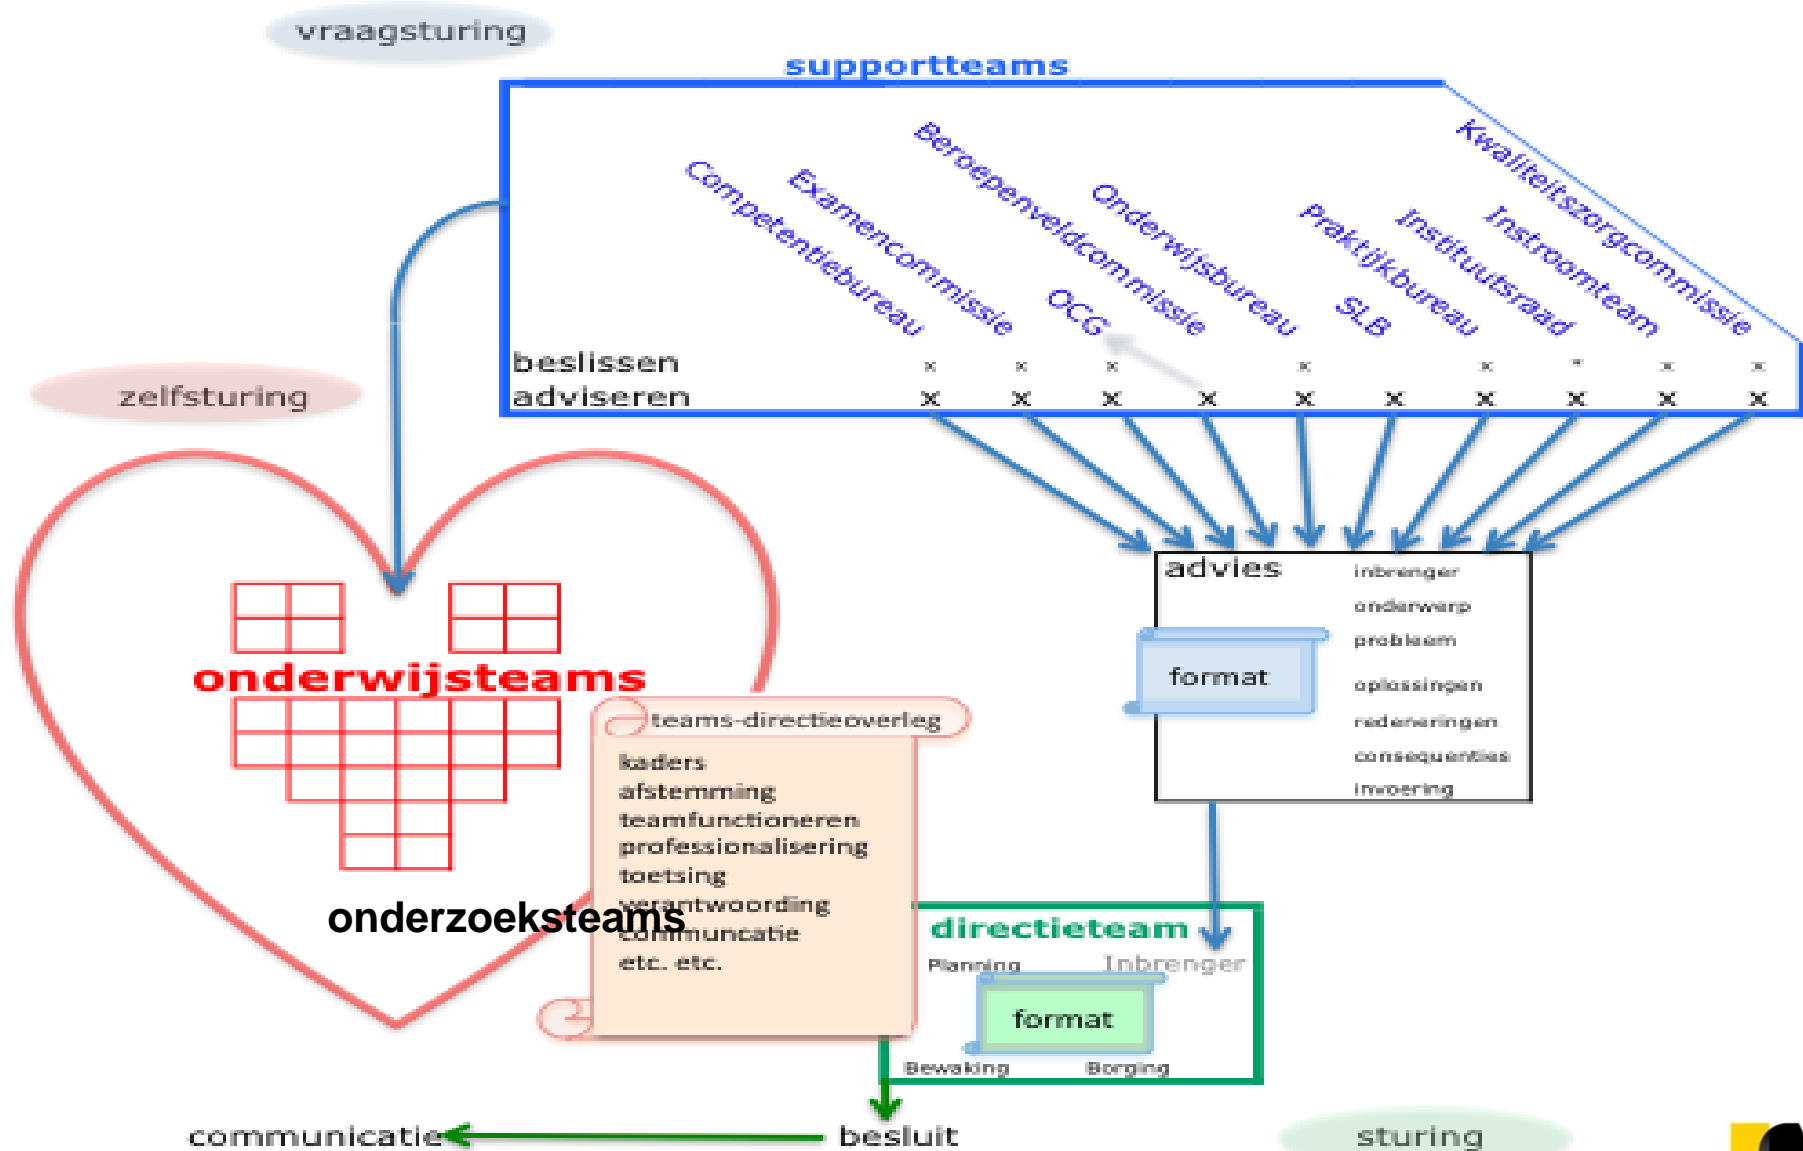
vraagsturing

supportteams

Competentiebureau
Examencommissie
Beroepenveldcommissie
OCG
Onderwijsbureau
SLB
Praktijkbureau
Instituutsraad
Instroomteam
Kwaliteitszorgcommissie

beslissen x x x x x x x x
adviseren x x x x x x x x x x

zelfsturing

onderwijsteams

onderzoeksteams

teams-directieoverleg

kaders
afstemming
teamfunctioneren
professionalisering
toetsing
verantwoording
communicatie
etc. etc.

advies
inbrenger
onderwerp
probleem
format
oplossingen
redeneringen
consequenties
invoering

directieteam
Planning
Inbrenger
format
Bewaking
Borging

communicatie
besluit
sturing